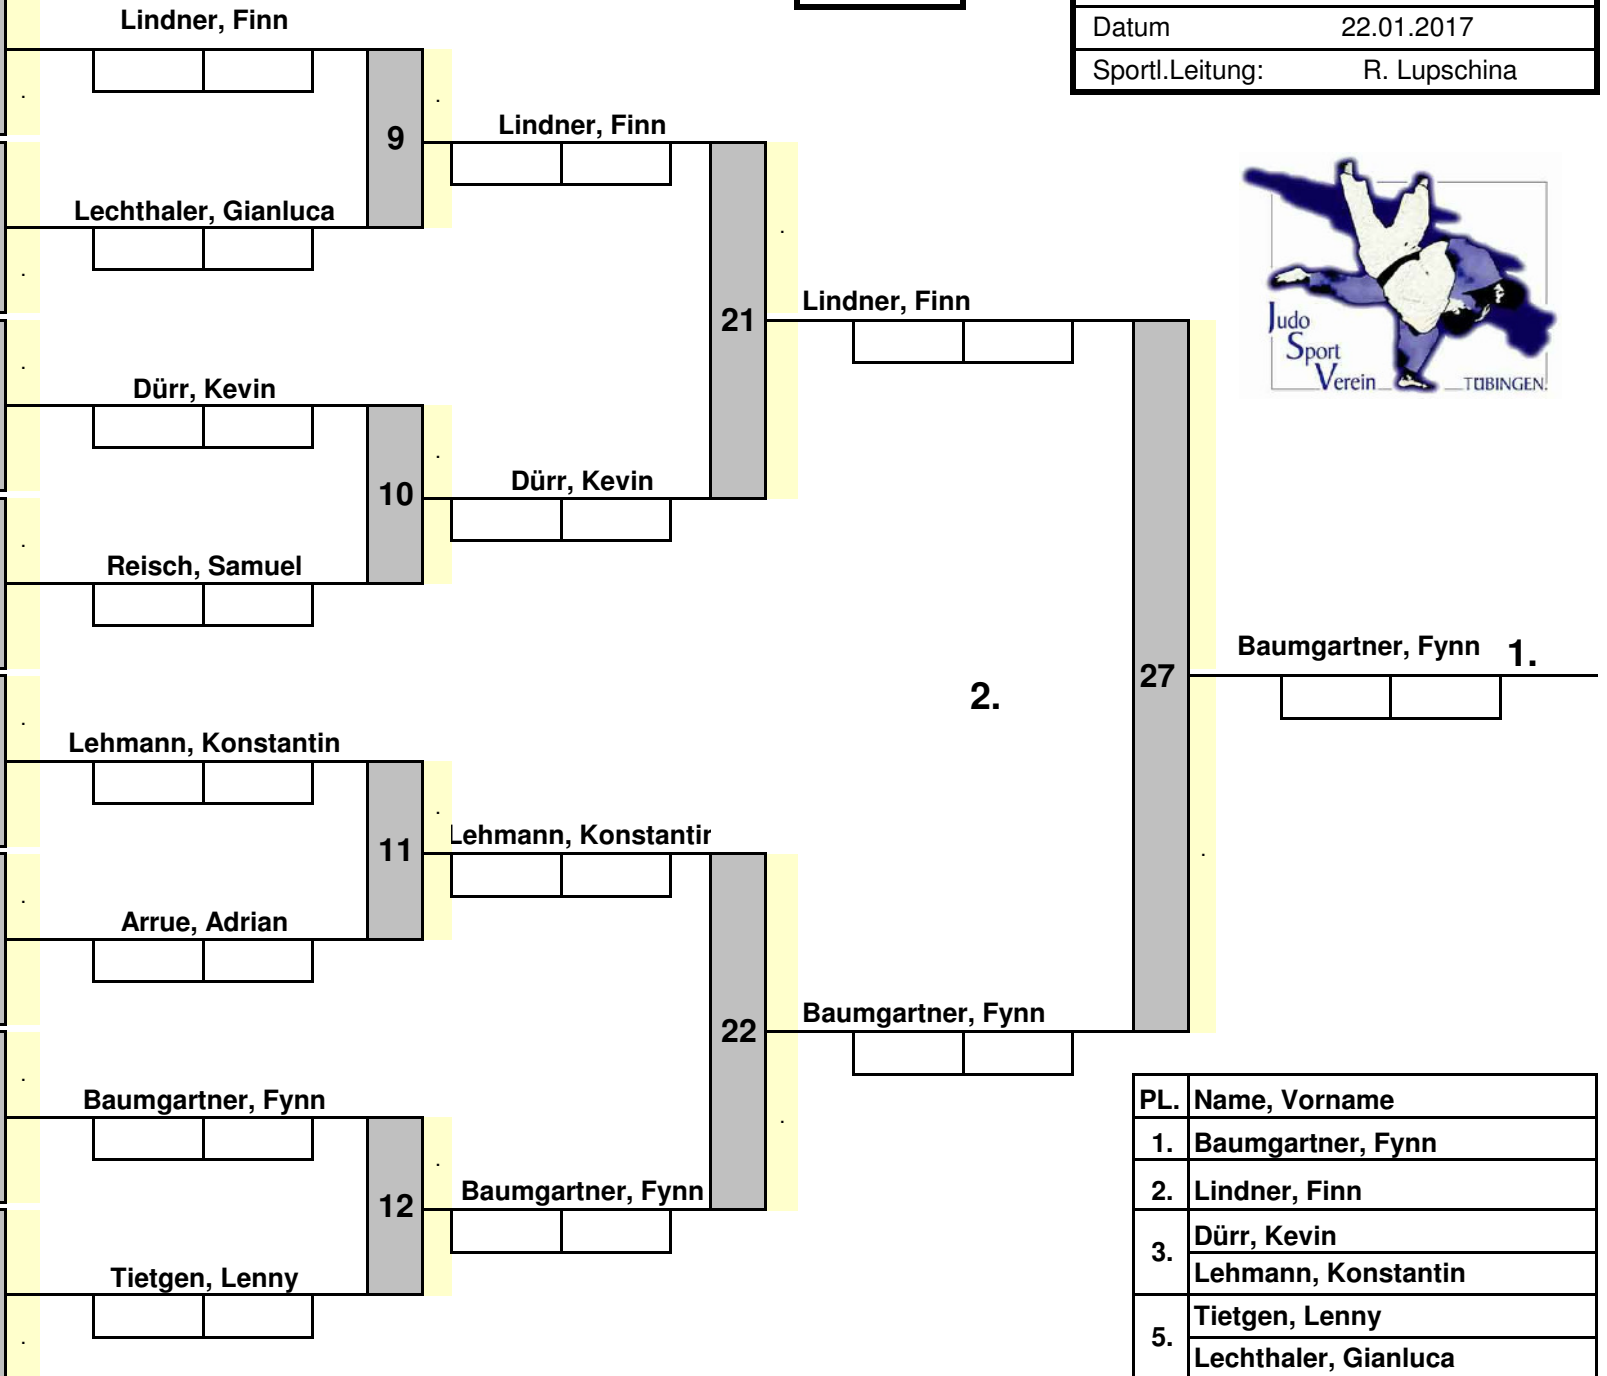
Datum 22.01.2017
Sportl.Leitung: R. Lupschina

Lindner, Finn
9
Lechthaler, Gianluca
Lindner, Finn
21
Dürr, Kevin
10
Reisch, Samuel
Dürr, Kevin
Lindner, Finn

Judo Sport Verein TÜBINGEN

27
Baumgartner, Fynn 1.
2.

Lehmann, Konstantin
11
Arrue, Adrian
Lehmann, Konstantir
22
Baumgartner, Fynn
Baumgartner, Fynn
12
Tietgen, Lenny
Baumgartner, Fynn

| PL. | Name, Vorname |
|---|---|
| 1. | Baumgartner, Fynn |
| 2. | Lindner, Finn |
| 3. | Dürr, Kevin |
| | Lehmann, Konstantin |
| 5. | Tietgen, Lenny |
| | Lechthaler, Gianluca |